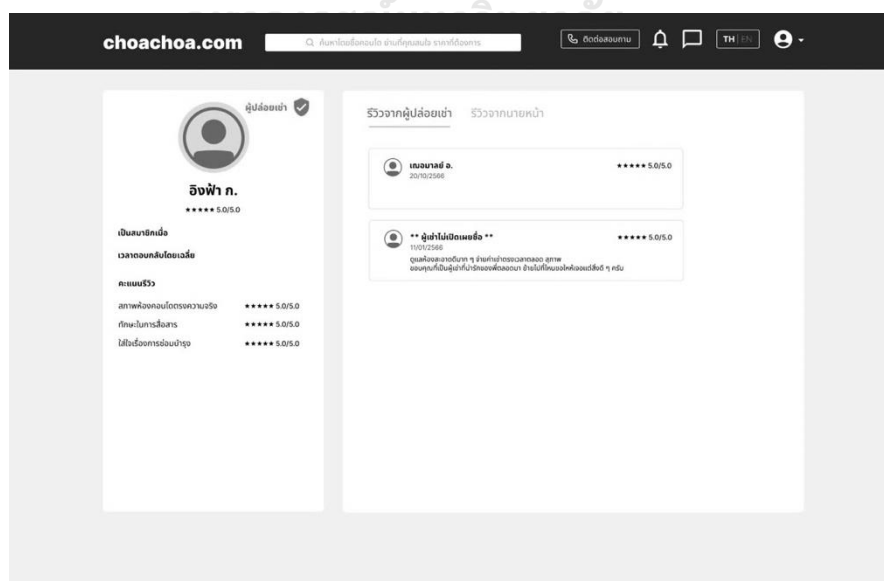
choachoa.com

ค้นหาโดยชื่อคอนโด ย่านที่คุณสนใจ ราคาที่ต้องการ

ติดต่อสอบถาม

TH | EN

ผู้ปล่อยเช่า

อิงฟ้า ก.

★★★★★ 5.0/5.0

เป็นสมาชิกเมื่อ

เวลาตอบกลับโดยเฉลี่ย

คะแนนรีวิว

สภาพห้องคอนโดตรงความจริง ★★★★★ 5.0/5.0

ทักษะในการสื่อสาร ★★★★★ 5.0/5.0

ใส่ใจเรื่องการซ่อมบำรุง ★★★★★ 5.0/5.0

รีวิวจากผู้ปล่อยเช่า รีวิวจากนายหน้า

เนมอนาลย์ อ.
20/10/2566
★★★★★ 5.0/5.0

** ผู้เช่าไม่เปิดเผยชื่อ **
11/01/2566
★★★★★ 5.0/5.0
ดูแลห้องสะอาดดีมาก ๆ จ่ายค่าเช่าตรงเวลาตลอด สุภาพ
ขอบคุณที่เป็นผู้เช่าที่น่ารักของพี่ตลอดมา ย้ายไปที่ไหนขอให้เจอแต่สิ่งดี ๆ ครับ